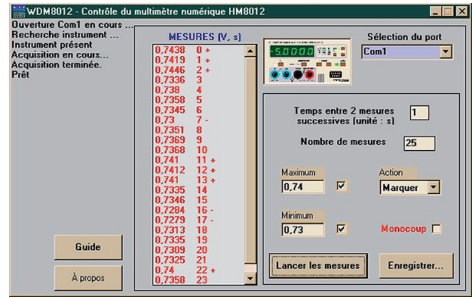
WDM8012 - Contrôle du multimètre numérique HM8012

Ouverture Com1 en cours ...
Recherche instrument ...
Instrument présent
Acquisition en cours...
Acquisition terminée.
Prêt

MESURES (V, s)

| | | |
|---|---|---|
| 0,7438 | 0 | + |
| 0,7419 | 1 | + |
| 0,7446 | 2 | + |
| 0,7336 | 3 | |
| 0,738 | 4 | |
| 0,7358 | 5 | |
| 0,7345 | 6 | |
| 0,73 | 7 | - |
| 0,7351 | 8 | |
| 0,7369 | 9 | |
| 0,7368 | 10 | |
| 0,741 | 11 | + |
| 0,7412 | 12 | + |
| 0,741 | 13 | + |
| 0,7335 | 14 | |
| 0,7346 | 15 | |
| 0,7284 | 16 | - |
| 0,7279 | 17 | - |
| 0,7313 | 18 | |
| 0,7335 | 19 | |
| 0,7309 | 20 | |
| 0,7325 | 21 | |
| 0,74 | 22 | + |
| 0,7358 | 23 | |

5.0000

Sélection du port
Com1

Temps entre 2 mesures successives (unité : s) 1

Nombre de mesures 25

Maximum
0,74

Action
Marquer

Minimum
0,73

Monocoup

Guide

À propos

Lancer les mesures

Enregistrer...